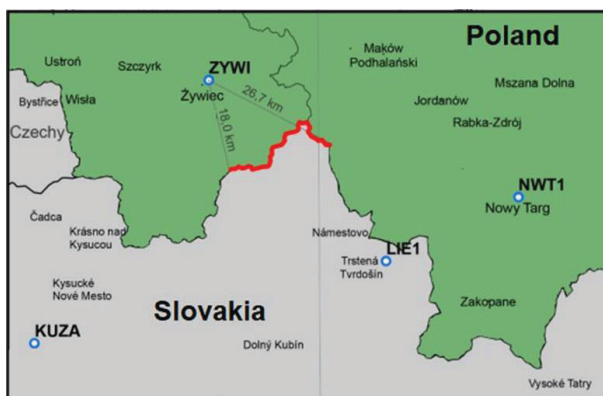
Poland

Ustroń

Szczyrk

ZYWI

Żywiec

Maków Podhalański

Mszana Dolna

Jordanów

Rabka-Zdrój

Bystřice

Wisła

Czechy

26,7 km

18,0 km

NWT1

Nowy Targ

Čadca

Krásno nad Kysucou

Námestovo

LIE1

Trstená

Tvrdošín

Kysucké Nové Mesto

Zakopane

KUZA

Slovakia

Dolný Kubín

Vysoké Tatry